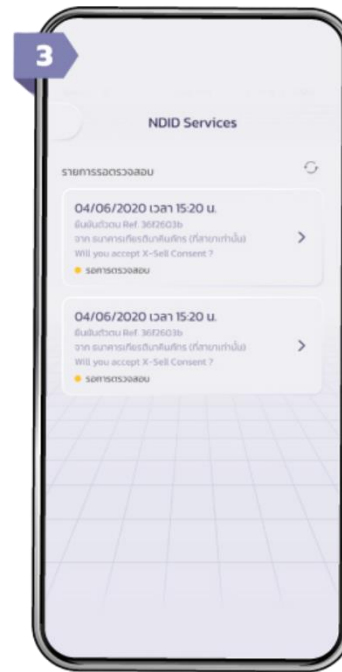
3

NDID Services

รายการรอตรวจสอบ

04/06/2020 เวลา 15:20 น.
ยืนยันตัวตน Ref. 36f2603b
จาก ธนาคารเกียรตินาคินภัทร (ที่สาขาเท่านั้น)
Will you accept X-Sell Consent ?
รอการตรวจสอบ

04/06/2020 เวลา 15:20 น.
ยืนยันตัวตน Ref. 36f2603b
จาก ธนาคารเกียรตินาคินภัทร (ที่สาขาเท่านั้น)
Will you accept X-Sell Consent ?
รอการตรวจสอบ